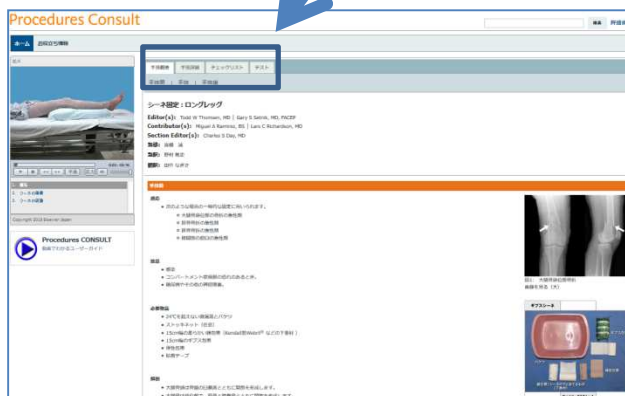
Procedures Consult

ホーム　追加のお薦め

手技概要　手技詳細　チェックリスト　テスト

シーネ固定：ロングレッグ

Editor(s): Todd W Thomsen, MD | Gary S Setnik, MD, FACEP
Contributor(s): Miguel A Ramirez, BS | Lars C Richardson, MD
Section Editor(s): Charles S Day, MD
監修：
監訳：
翻訳：

手技概要

Procedures CONSULT

Copyright 2014 Elsevier Japan

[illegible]

ギプスシーネ

図1：大腿骨遠位部骨折

適応

禁忌

必要物品

手順